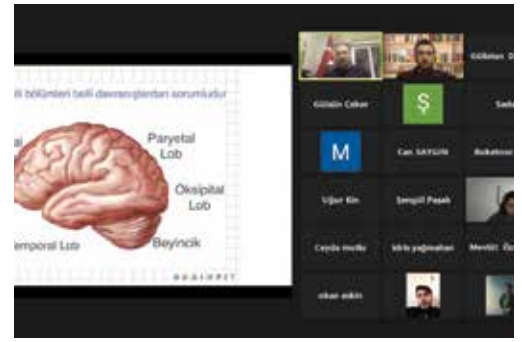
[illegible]ili bölümleri belli davranışlardan sorumludur

Paryetal Lob

Oksipital Lob

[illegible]emporal Lob

Beyincik

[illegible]

Gülsüm D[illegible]

Gülsün Çoker

Ş

Sad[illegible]

M

Can SAYGIN

Bukalcan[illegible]

Uğur Kin

Şengül Paşak

Ceyda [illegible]

Idris yağmahan

Mevlüt Ö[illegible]

okan ekin

S